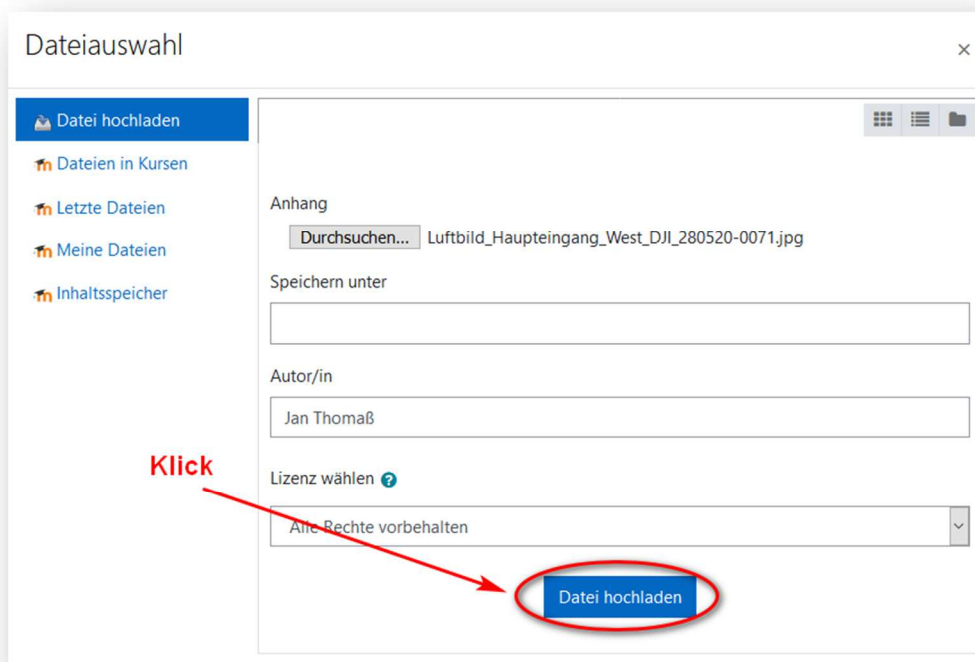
Dateiauswahl

×

Datei hochladen
Dateien in Kursen
Letzte Dateien
Meine Dateien
Inhaltsspeicher

Anhang
Durchsuchen... Luftbild_Haupteingang_West_DJI_280520-0071.jpg

Speichern unter

Autor/in
Jan Thomaß

Klick

Lizenz wählen

Alle Rechte vorbehalten

Datei hochladen